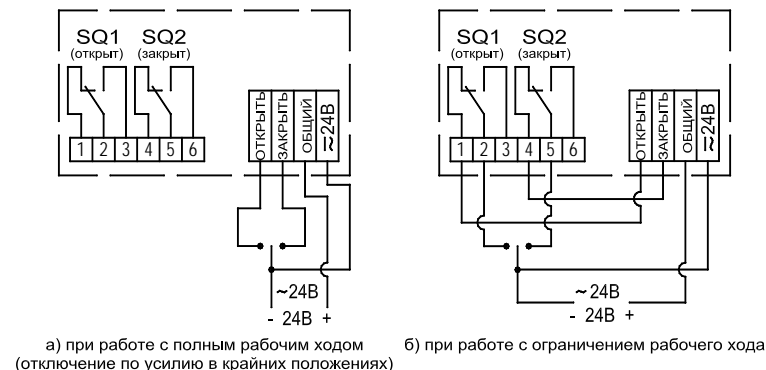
SQ1 (открыт) SQ2 (закрыт)

1 2 3 4 5 6

ОТКРЫТЬ ЗАКРЫТЬ ОБЩИЙ ≈24В

~24В
- 24В +

а) при работе с полным рабочим ходом (отключение по усилию в крайних положениях)

SQ1 (открыт) SQ2 (закрыт)

1 2 3 4 5 6

ОТКРЫТЬ ЗАКРЫТЬ ОБЩИЙ ≈24В

~24В
- 24В +

б) при работе с ограничением рабочего хода